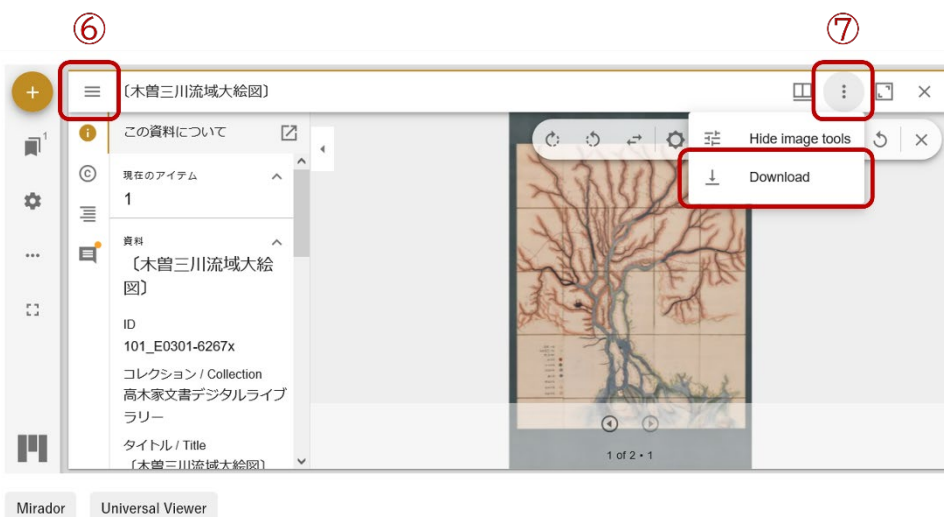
⑥

⑦

〔木曽三川流域大絵図〕

Hide image tools

Download

この資料について

現在のアイテム

1

資料

〔木曽三川流域大絵図〕

ID

101_E0301-6267x

コレクション / Collection

高木家文書デジタルライブラリー

タイトル / Title

〔木曽三川流域大絵図〕

1 of 2 • 1

Mirador

Universal Viewer